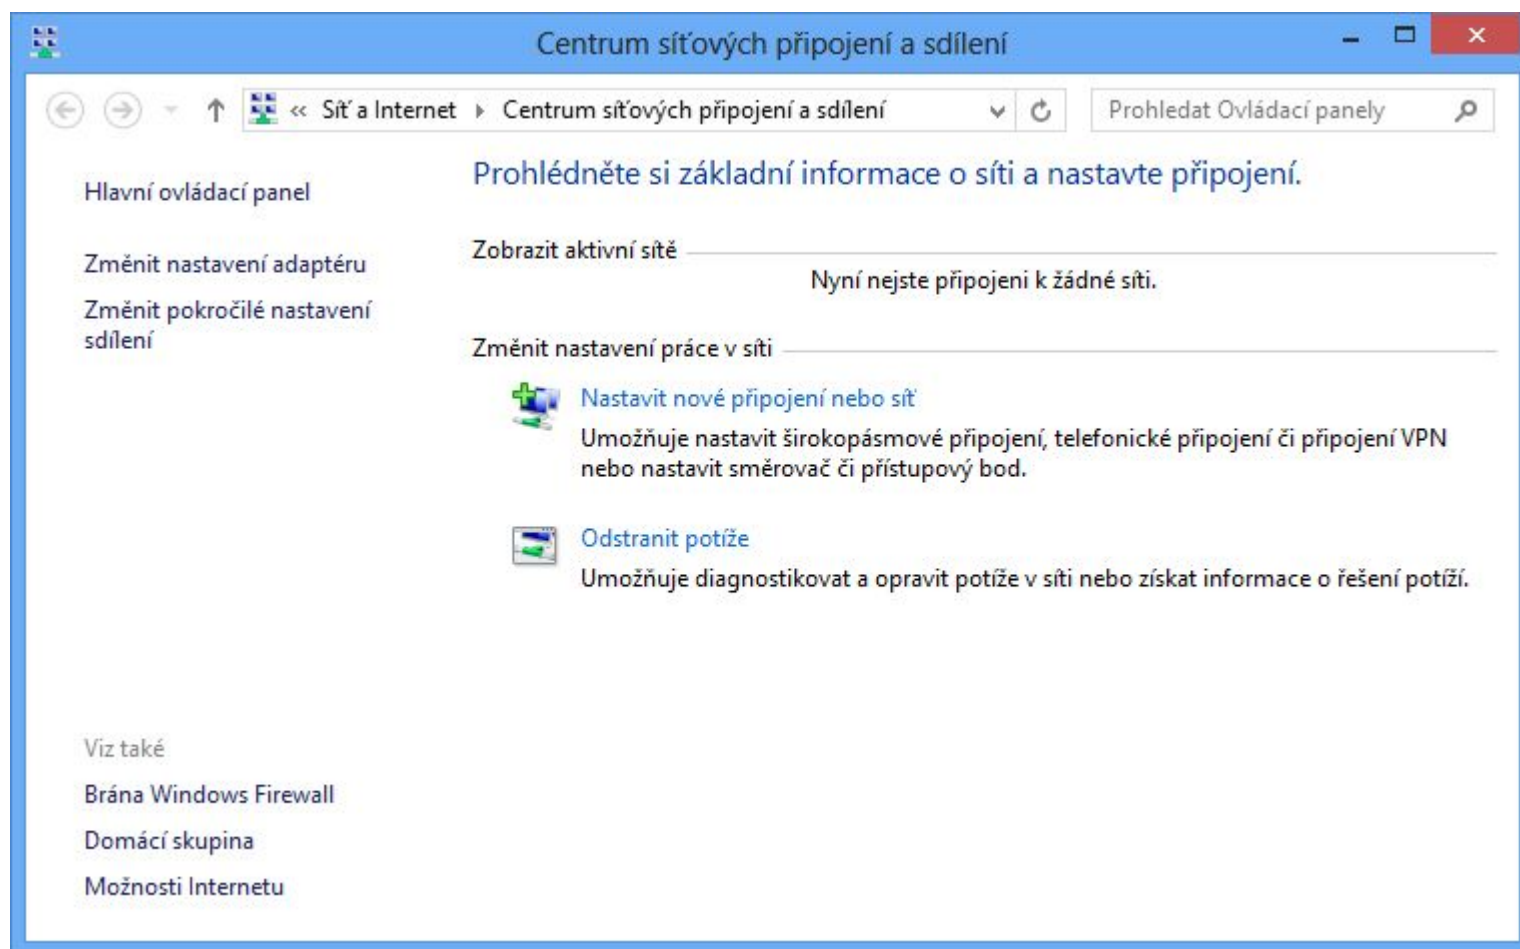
Centrum síťových připojení a sdílení

« Síť a Internet ▸ Centrum síťových připojení a sdílení

Prohledat Ovládací panely

Hlavní ovládací panel

Změnit nastavení adaptéru

Změnit pokročilé nastavení sdílení

Prohlédněte si základní informace o síti a nastavte připojení.

Zobrazit aktivní sítě

Nyní nejste připojeni k žádné síti.

Změnit nastavení práce v síti

Nastavit nové připojení nebo síť

Umožňuje nastavit širokopásmové připojení, telefonické připojení či připojení VPN nebo nastavit směrovač či přístupový bod.

Odstranit potíže

Umožňuje diagnostikovat a opravit potíže v síti nebo získat informace o řešení potíží.

Viz také

Brána Windows Firewall

Domácí skupina

Možnosti Internetu